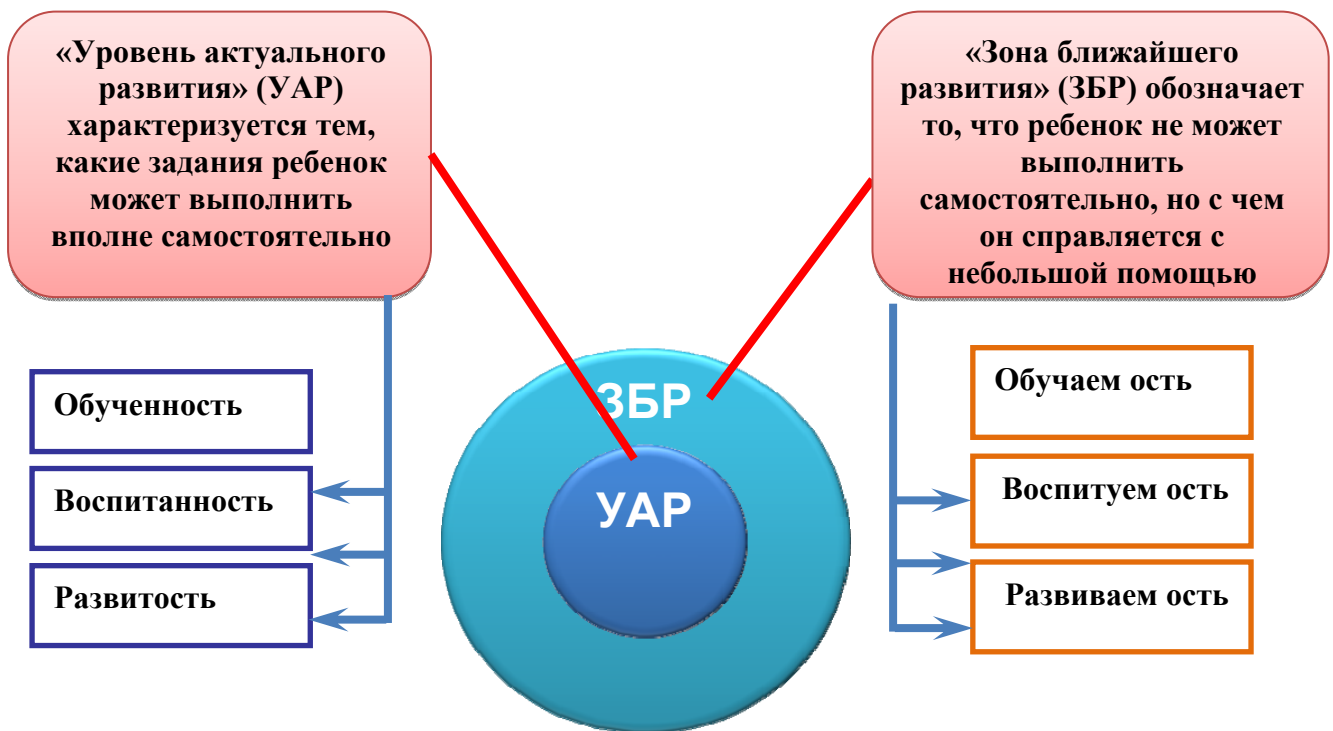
«Уровень актуального развития» (УАР) характеризуется тем, какие задания ребенок может выполнить вполне самостоятельно

«Зона ближайшего развития» (ЗБР) обозначает то, что ребенок не может выполнить самостоятельно, но с чем он справляется с небольшой помощью

Обученность

Воспитанность

Развитость

ЗБР

УАР

Обучаем ость

Воспитуем ость

Развиваем ость